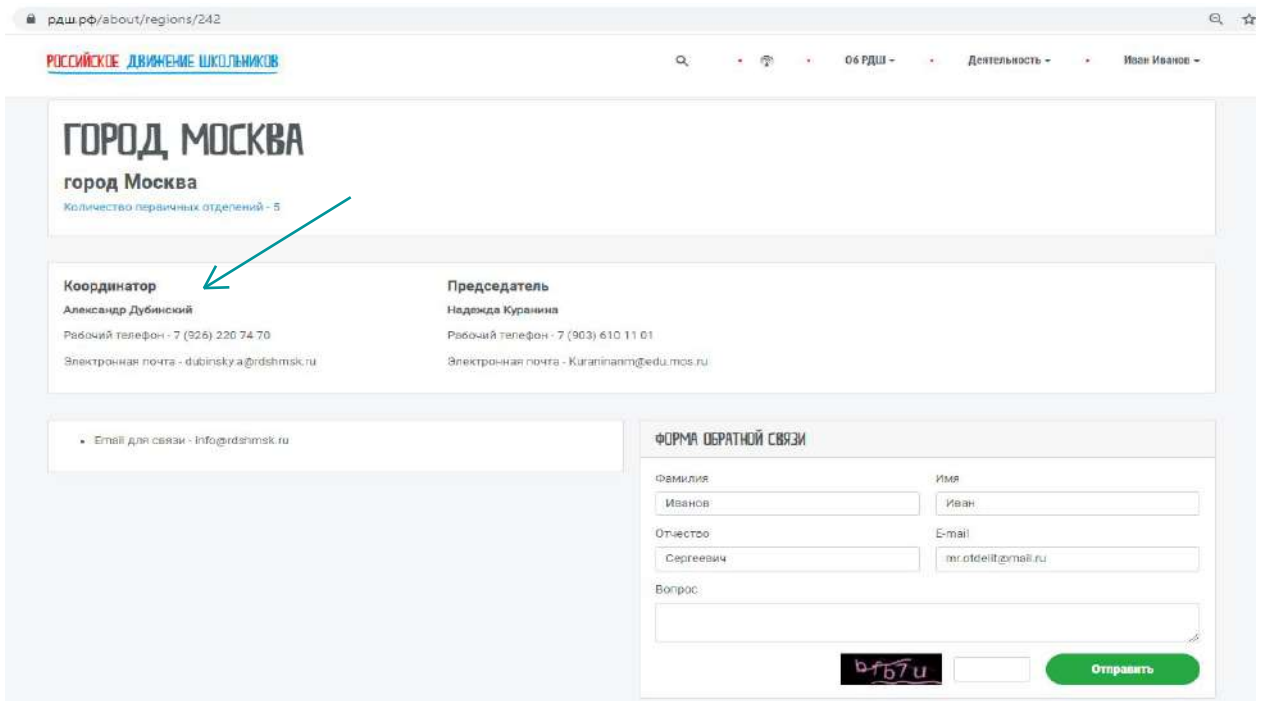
рдш.рф/about/regions/242

РОССИЙСКОЕ ДВИЖЕНИЕ ШКОЛЬНИКОВ

Об РДШ ▾ Деятельность ▾ Иван Иванов ▾

ГОРОД МОСКВА

город Москва

Количество первичных отделений - 5

Координатор

Александр Дубинский

Рабочий телефон - 7 (926) 220 74 70

Электронная почта - dubinsky.a@rdshmsk.ru

Председатель

Надежда Куранина

Рабочий телефон - 7 (903) 610 11 01

Электронная почта - Kuraninanm@edu.mos.ru

• Email для связи - info@rdshmsk.ru

ФОРМА ОБРАТНОЙ СВЯЗИ

Фамилия

Иванов

Имя

Иван

Отчество

Сергеевич

E-mail

mr.otdelit@mail.ru

Вопрос

bf67u

Отправить